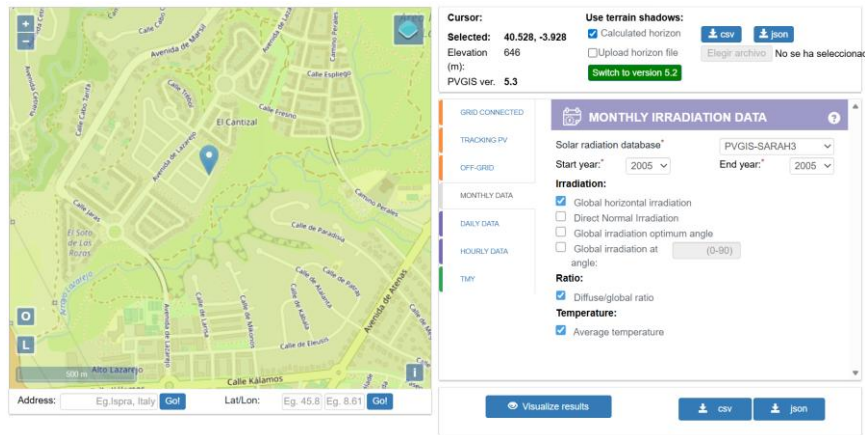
+
-
Avenida de Marsil
Calle Cerezo
Calle Perales
Calle Espliego
Calle Trébol
Calle Fresno
El Cantizal
Avenida de Lazarejo
Camino Perales
Calle Jaras
El Soto de Las Rozas
Calle de Paradisia
Calle de Atalaya
Calle de Vallta
Calle de Kelada
Calle de Lanza
Calle de Malonda
Calle de Eleusis
Avenida de Atenas
Calle Kalamos
Alto Lazarejo
500 m
O
L
i

Address: Eg.Ispra, Italy Go!
Lat/Lon: Eg. 45.8 Eg. 8.61 Go!

Cursor:
Selected: 40.528, -3.928
Elevation (m): 646
PVGIS ver. 5.3

Use terrain shadows:
Calculated horizon
Upload horizon file
Switch to version 5.2
csv
json
Elegir archivo No se ha seleccionado

GRID CONNECTED
TRACKING PV
OFF-GRID
MONTHLY DATA
DAILY DATA
HOURLY DATA
TMY

MONTHLY IRRADIATION DATA
?
Solar radiation database* PVGIS-SARAH3
Start year:* 2005
End year:* 2005
Irradiation:
Global horizontal irradiation
Direct Normal Irradiation
Global irradiation optimum angle
Global irradiation at angle: (0-90)
Ratio:
Diffuse/global ratio
Temperature:
Average temperature

Visualize results
csv
json